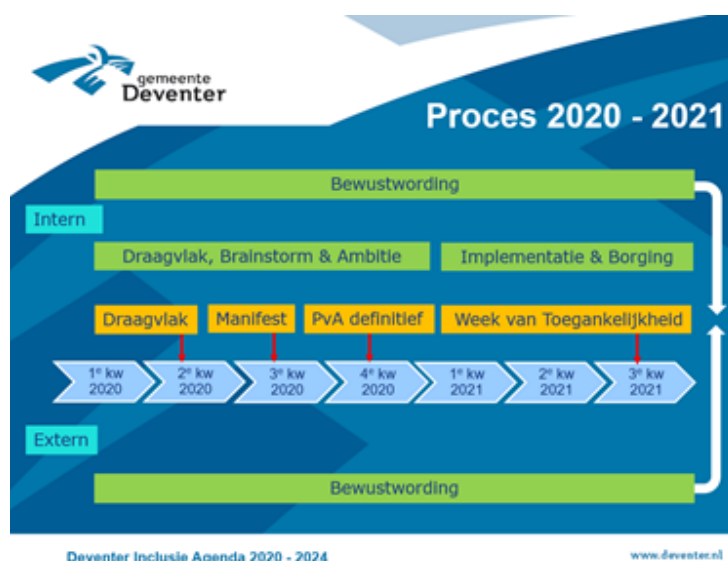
gemeente
Deventer

Proces 2020 - 2021

Bewustwording

Intern

Draagvlak, Brainstorm & Ambitie

Implementatie & Borging

Draagvlak

Manifest

PvA definitief

Week van Toegankelijkheid

1e kw 2020

2e kw 2020

3e kw 2020

4e kw 2020

1e kw 2021

2e kw 2021

3e kw 2021

Extern

Bewustwording

Deventer Inclusie Agenda 2020 - 2024

www.deventer.nl